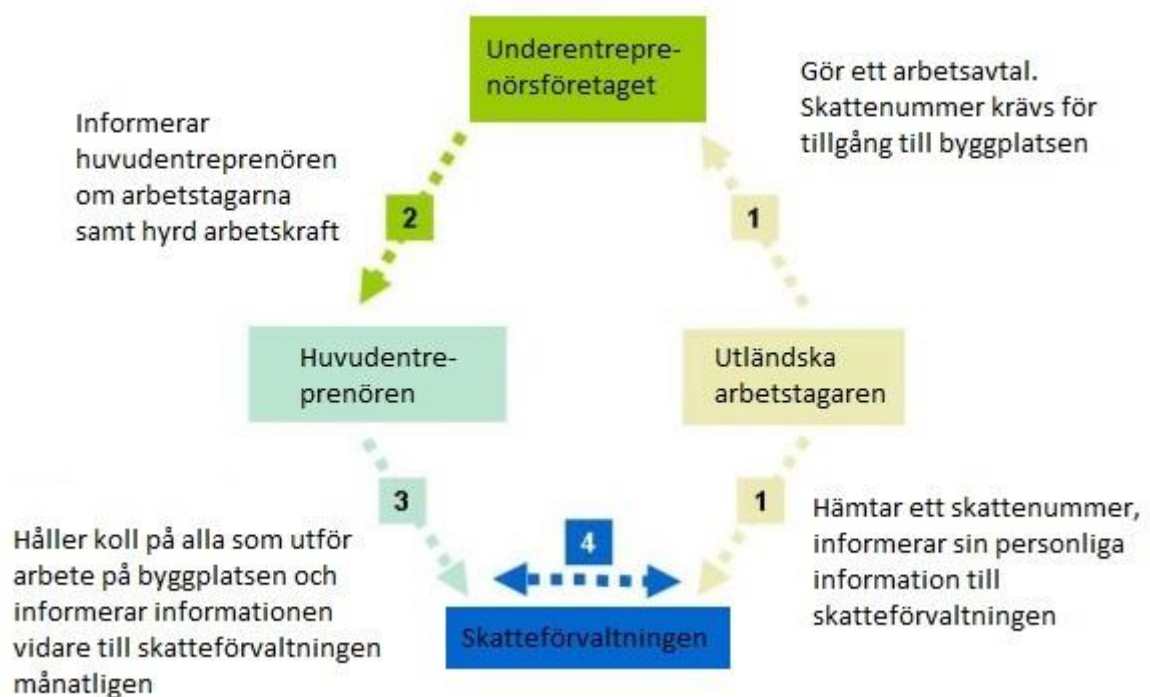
Underentreprenörsföretaget

Gör ett arbetsavtal. Skattenummer krävs för tillgång till byggplatsen

Informerar huvudentreprenören om arbetstagarna samt hyrd arbetskraft

2

1

Huvudentreprenören

Utländska arbetstagaren

3

1

Håller koll på alla som utför arbete på byggplatsen och informerar informationen vidare till skatteförvaltningen månatligen

4

Hämtar ett skattenummer, informerar sin personliga information till skatteförvaltningen

Skatteförvaltningen